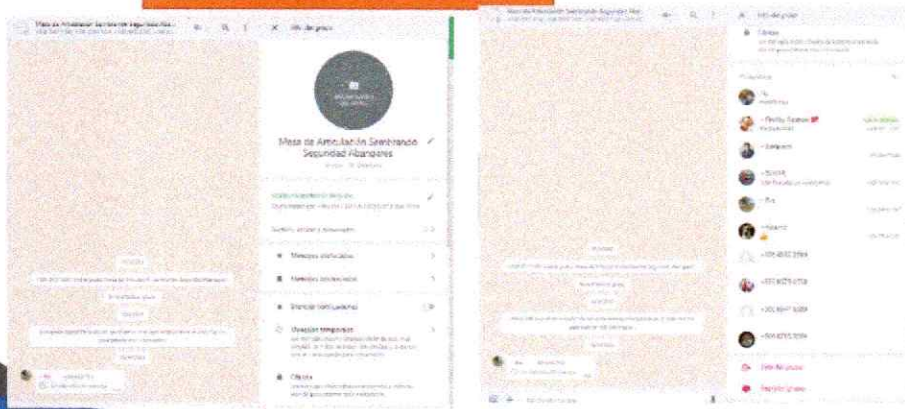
Mesa de Articulación Sembrando Seguridad Aba...

Info. del grupo

Mesa de Articulación Sembrando Seguridad Abangares

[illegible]

Archivos, enlaces y documentos

Mensajes destacados

Mensajes temporales

Silenciar notificaciones

Cifrado

Mesa de Articulación Sembrando Seguridad Aba...

Info. del grupo

Cifrado

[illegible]

+506 8552 5564

+506 8729 6758

+506 8647 8089

+506 8255 3094

Salir del grupo

Reportar grupo